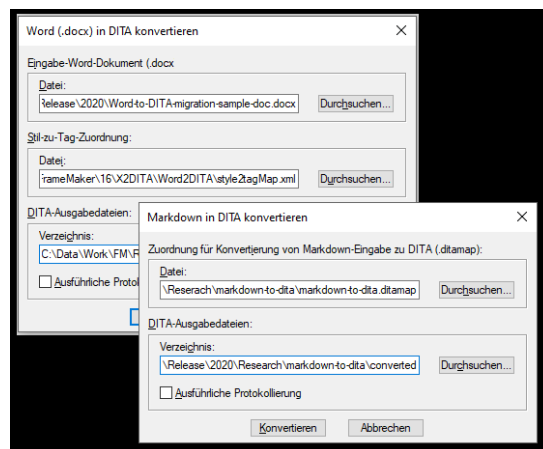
Word (.docx) in DITA konvertieren

Eingabe-Word-Dokument (.docx

Datei:

Release\2020\Word-to-DITA-migration-sample-doc.docx

Durchsuchen...

Stil-zu-Tag-Zuordnung:

Datei:

FrameMaker\16\X2DITA\Word2DITA\style2tagMap.xml

Durchsuchen...

DITA-Ausgabedateien:

Verzeichnis:

C:\Data\Work\FM\R

Ausführliche Protok

Markdown in DITA konvertieren

Zuordnung für Konvertierung von Markdown-Eingabe zu DITA (.ditamap):

Datei:

\Reserach\markdown-to-dita\markdown-to-dita.ditamap

Durchsuchen...

DITA-Ausgabedateien:

Verzeichnis:

\Release\2020\Research\markdown-to-dita\converted

Durchsuchen...

Ausführliche Protokollierung

Konvertieren

Abbrechen